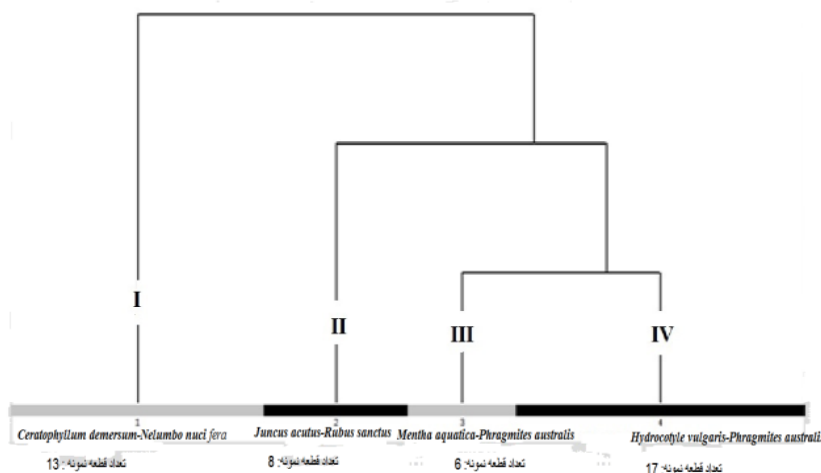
I

II

III

IV

1
Ceratophyllum demersum-Nelumbo nuci fera
تعداد قطعه نمونه: 13

2
Juncus acutus-Rubus sanctus
تعداد قطعه نمونه: 8

3
Mentha aquatica-Phragmites australis
تعداد قطعه نمونه: 6

4
Hydrocotyle vulgaris-Phragmites australi
تعداد قطعه نمونه: 17